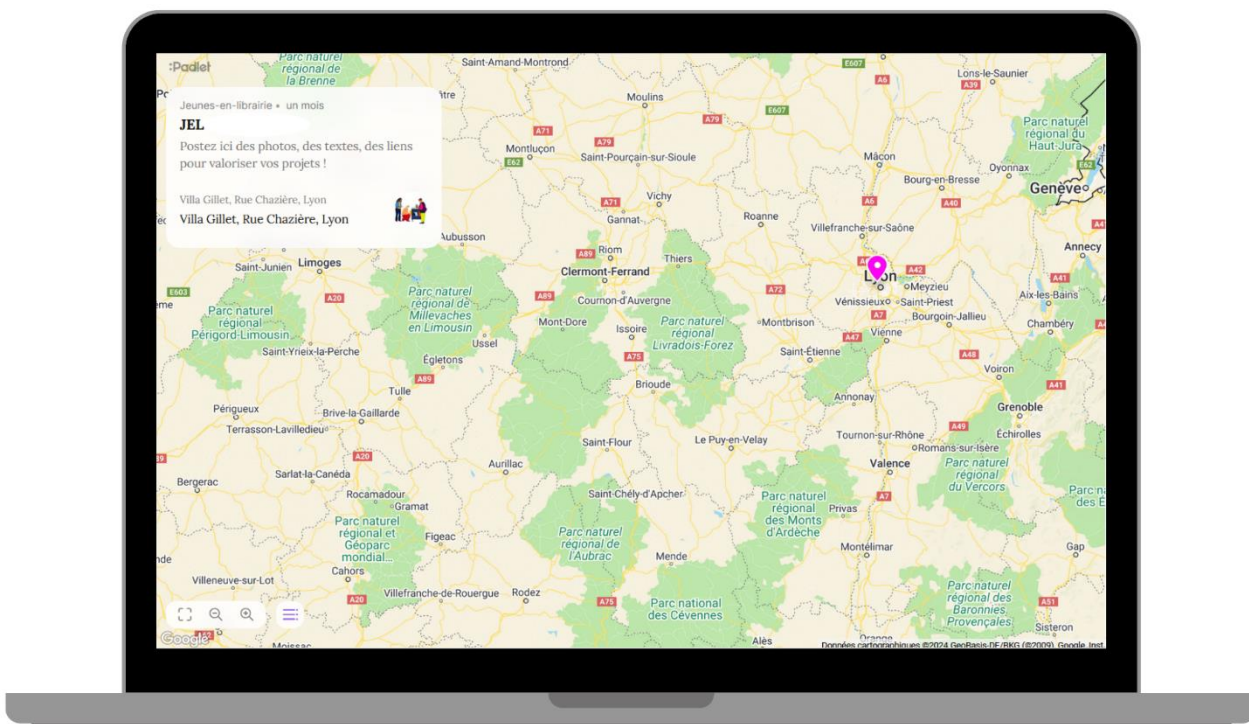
Padlet

Jeunes-en-librairie • un mois
JEL
Postez ici des photos, des textes, des liens pour valoriser vos projets !

Villa Gillet, Rue Chazière, Lyon
Villa Gillet, Rue Chazière, Lyon

Parc naturel régional de la Brenne
Saint-Amand-Montrond
Moulins
Montluçon
Saint-Pourçain-sur-Sioule
Mâcon
Lons-le-Saunier
Parc naturel régional du Haut-Jura
Bourg-en-Bresse
Oyonnax
Genève
Vichy
Gannat
Roanne
Villefranche-sur-Saône
Annecy
Aubusson
Riom
Thiers
Clermont-Ferrand
Lyon
Meyzieu
Saint-Junien
Limoges
Vénissieux
Saint-Priest
Aix-les-Bains
Parc naturel régional de Millevaches en Limousin
Cournon-d'Auvergne
Bourgoin-Jallieu
Chambéry
Parc naturel régional Périgord-Limousin
Mont-Dore
Issoire
Parc naturel régional Livradois-Forez
Montbrison
Vienne
Ussel
Saint-Yrieix-la-Perche
Égletons
Saint-Étienne
Voiron
Tulle
Brioude
Annonay
Grenoble
Périgueux
Brive-la-Gaillarde
Terrasson-Lavilledieu
Saint-Flour
Le Puy-en-Velay
Tournon-sur-Rhône
Échirolles
Romans-sur-Isère
Sarlat-la-Canéda
Aurillac
Valence
Parc naturel régional du Vercors
Bergerac
Rocamadour
Gramat
Saint-Chély-d'Apcher
Parc naturel régional des Monts d'Ardèche
Privas
Parc naturel régional et Géoparc mondial...
Figeac
Parc naturel régional de l'Aubrac
Mende
Montélimar
Gap
Cahors
Villeneuve-sur-Lot
Villefranche-de-Rouergue
Rodez
Parc national des Cévennes
Parc naturel régional des Baronnies Provençales
Sisteron
Moissac
Alès
Orange
A71
A79
E607
E62
A6
A39
A40
A89
A72
A42
A41
A43
A7
A47
A48
A75
A20
E603
A49
A51
Google
Données cartographiques ©2024 GeoBasis-DE/BKG (©2009), Google, Inst